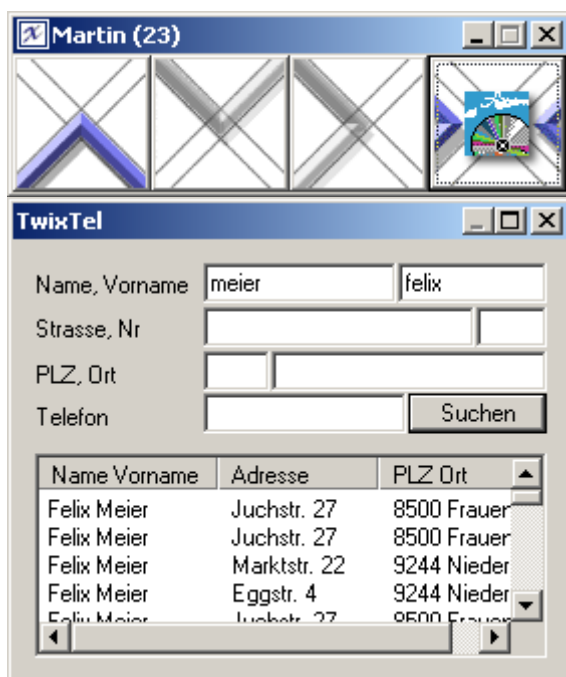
Martin (23)

TwixTel

Name, Vorname meier felix

Strasse, Nr

PLZ, Ort

Telefon

Suchen

| Name Vorname | Adresse | PLZ Ort |
|---|---|---|
| Felix Meier | Juchstr. 27 | 8500 Frauen |
| Felix Meier | Juchstr. 27 | 8500 Frauen |
| Felix Meier | Marktstr. 22 | 9244 Nieder |
| Felix Meier | Eggstr. 4 | 9244 Nieder |
| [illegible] | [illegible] | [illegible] |